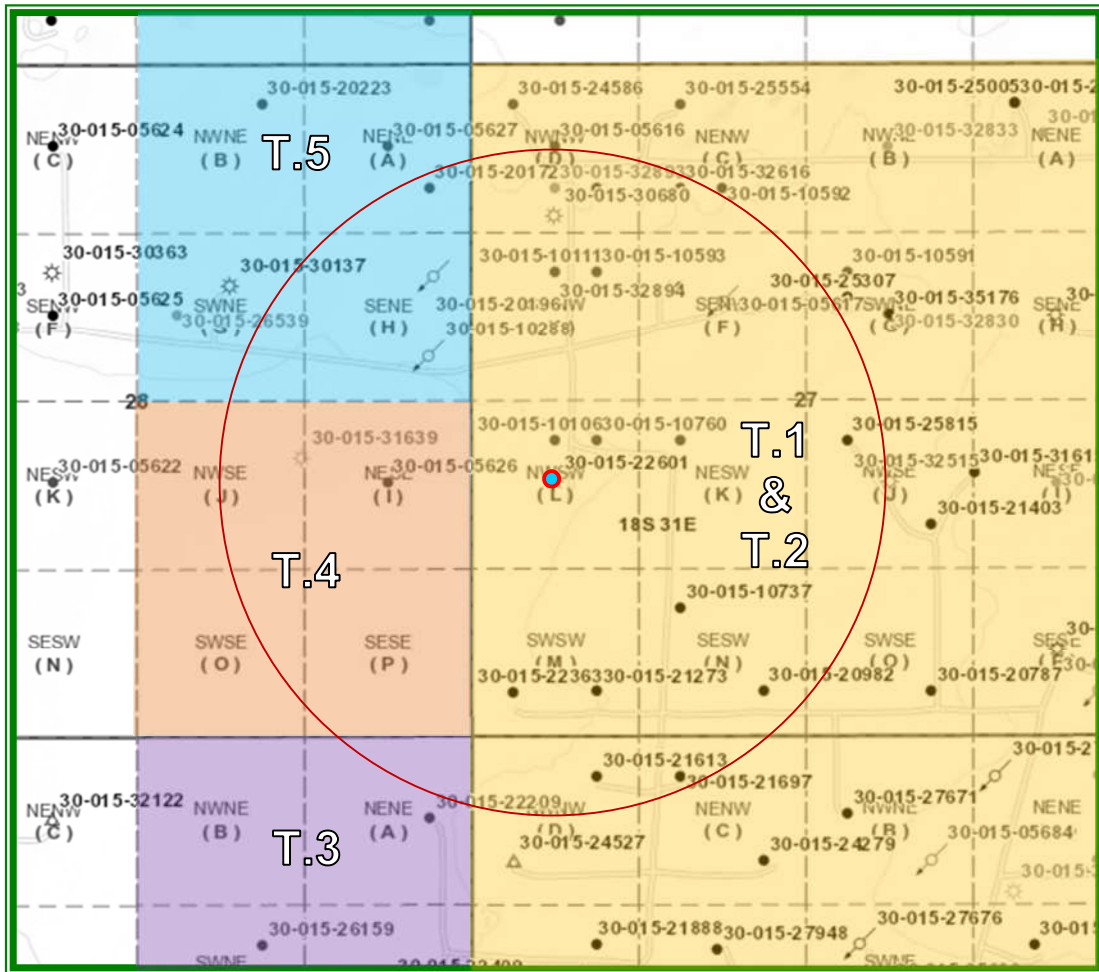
30-015-20223
30-015-24586
30-015-25554
30-015-2500530-015-2
NENW (C) 30-015-05624
NWNE (B)
T.5
NENE (A) 30-015-05627
NWNW (D) 30-015-05616
NENW (C)
NWNW 30-015-32833 (B)
NENE (A)
30-015-2017230-015-3289330-015-32616
30-015-30680
30-015-10592
30-015-30363
30-015-30137
30-015-1011130-015-10593
30-015-10591
30-015-25307
30-015-32894
SENW 30-015-05625 (F)
SWNE 30-015-26539 (G)
SENE (H)
30-015-20196
30-015-10288
SENW (F) 30-015-05617
SWNE (G) 30-015-35176
30-015-32830
SENE (H)
28
27
30-015-31639
30-015-1010630-015-10760
T.1 & T.2
30-015-25815
NESW (K) 30-015-05622
NWSE (J)
NESE (I) 30-015-05626
NWSW (L) 30-015-22601
NESW (K)
NWSE (J) 30-015-32515
30-015-3161
NESE (I)
30-015-21403
18S 31E
T.4
30-015-10737
SESW (N)
SWSE (O)
SESE (P)
SWSW (M)
SESW (N)
SWSE (O)
SESE (P)
30-015-2236330-015-21273
30-015-20982
30-015-20787
30-015-21613
30-015-21697
30-015-2
NENW (C) 30-015-32122
NWNE (B)
NENE (A) 30-015-22209
NWNW (D)
NENW (C)
NWNE (B) 30-015-27671
30-015-05684
NENE
T.3
30-015-24527
30-015-24279
30-015-
30-015-26159
30-015-21888
30-015-27948
30-015-27676
SWNE
30-015